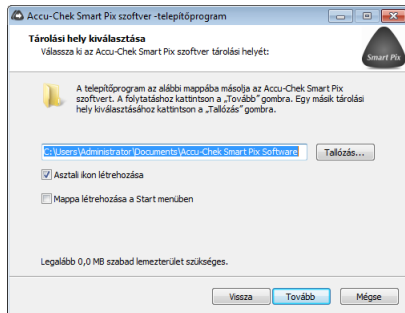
Accu-Chek Smart Pix szoftver -telepítőprogram

Tárolási hely kiválasztása
Válassza ki az Accu-Chek Smart Pix szoftver tárolási helyét:

Smart Pix

A telepítőprogram az alábbi mappába másolja az Accu-Chek Smart Pix szoftvert. A folytatáshoz kattintson a „Tovább" gombra. Egy másik tárolási hely kiválasztásához kattintson a „Tallózás" gombra.

C:\Users\Administrator\Documents\Accu-Chek Smart Pix Software

Tallózás...

Asztali ikon létrehozása

Mappa létrehozása a Start menüben

Legalább 0,0 MB szabad lemezterület szükséges.

Vissza

Tovább

Mégse